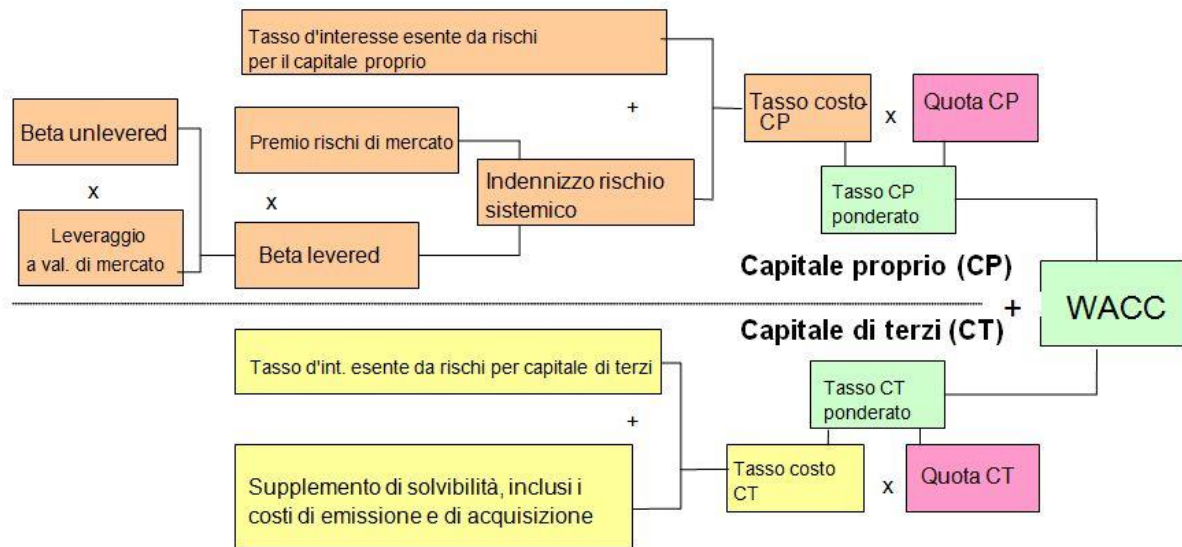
Tasso d'interesse esente da rischi per il capitale proprio

+

Beta unlevered

x

Leveraggio a val. di mercato

Premio rischi di mercato

x

Beta levered

Indennizzo rischio sistemico

Tasso costo CP

x

Quota CP

Tasso CP ponderato

Capitale proprio (CP)

+

WACC

Capitale di terzi (CT)

Tasso d'int. esente da rischi per capitale di terzi

+

Supplemento di solvibilità, inclusi i costi di emissione e di acquisizione

Tasso CT ponderato

Tasso costo CT

x

Quota CT